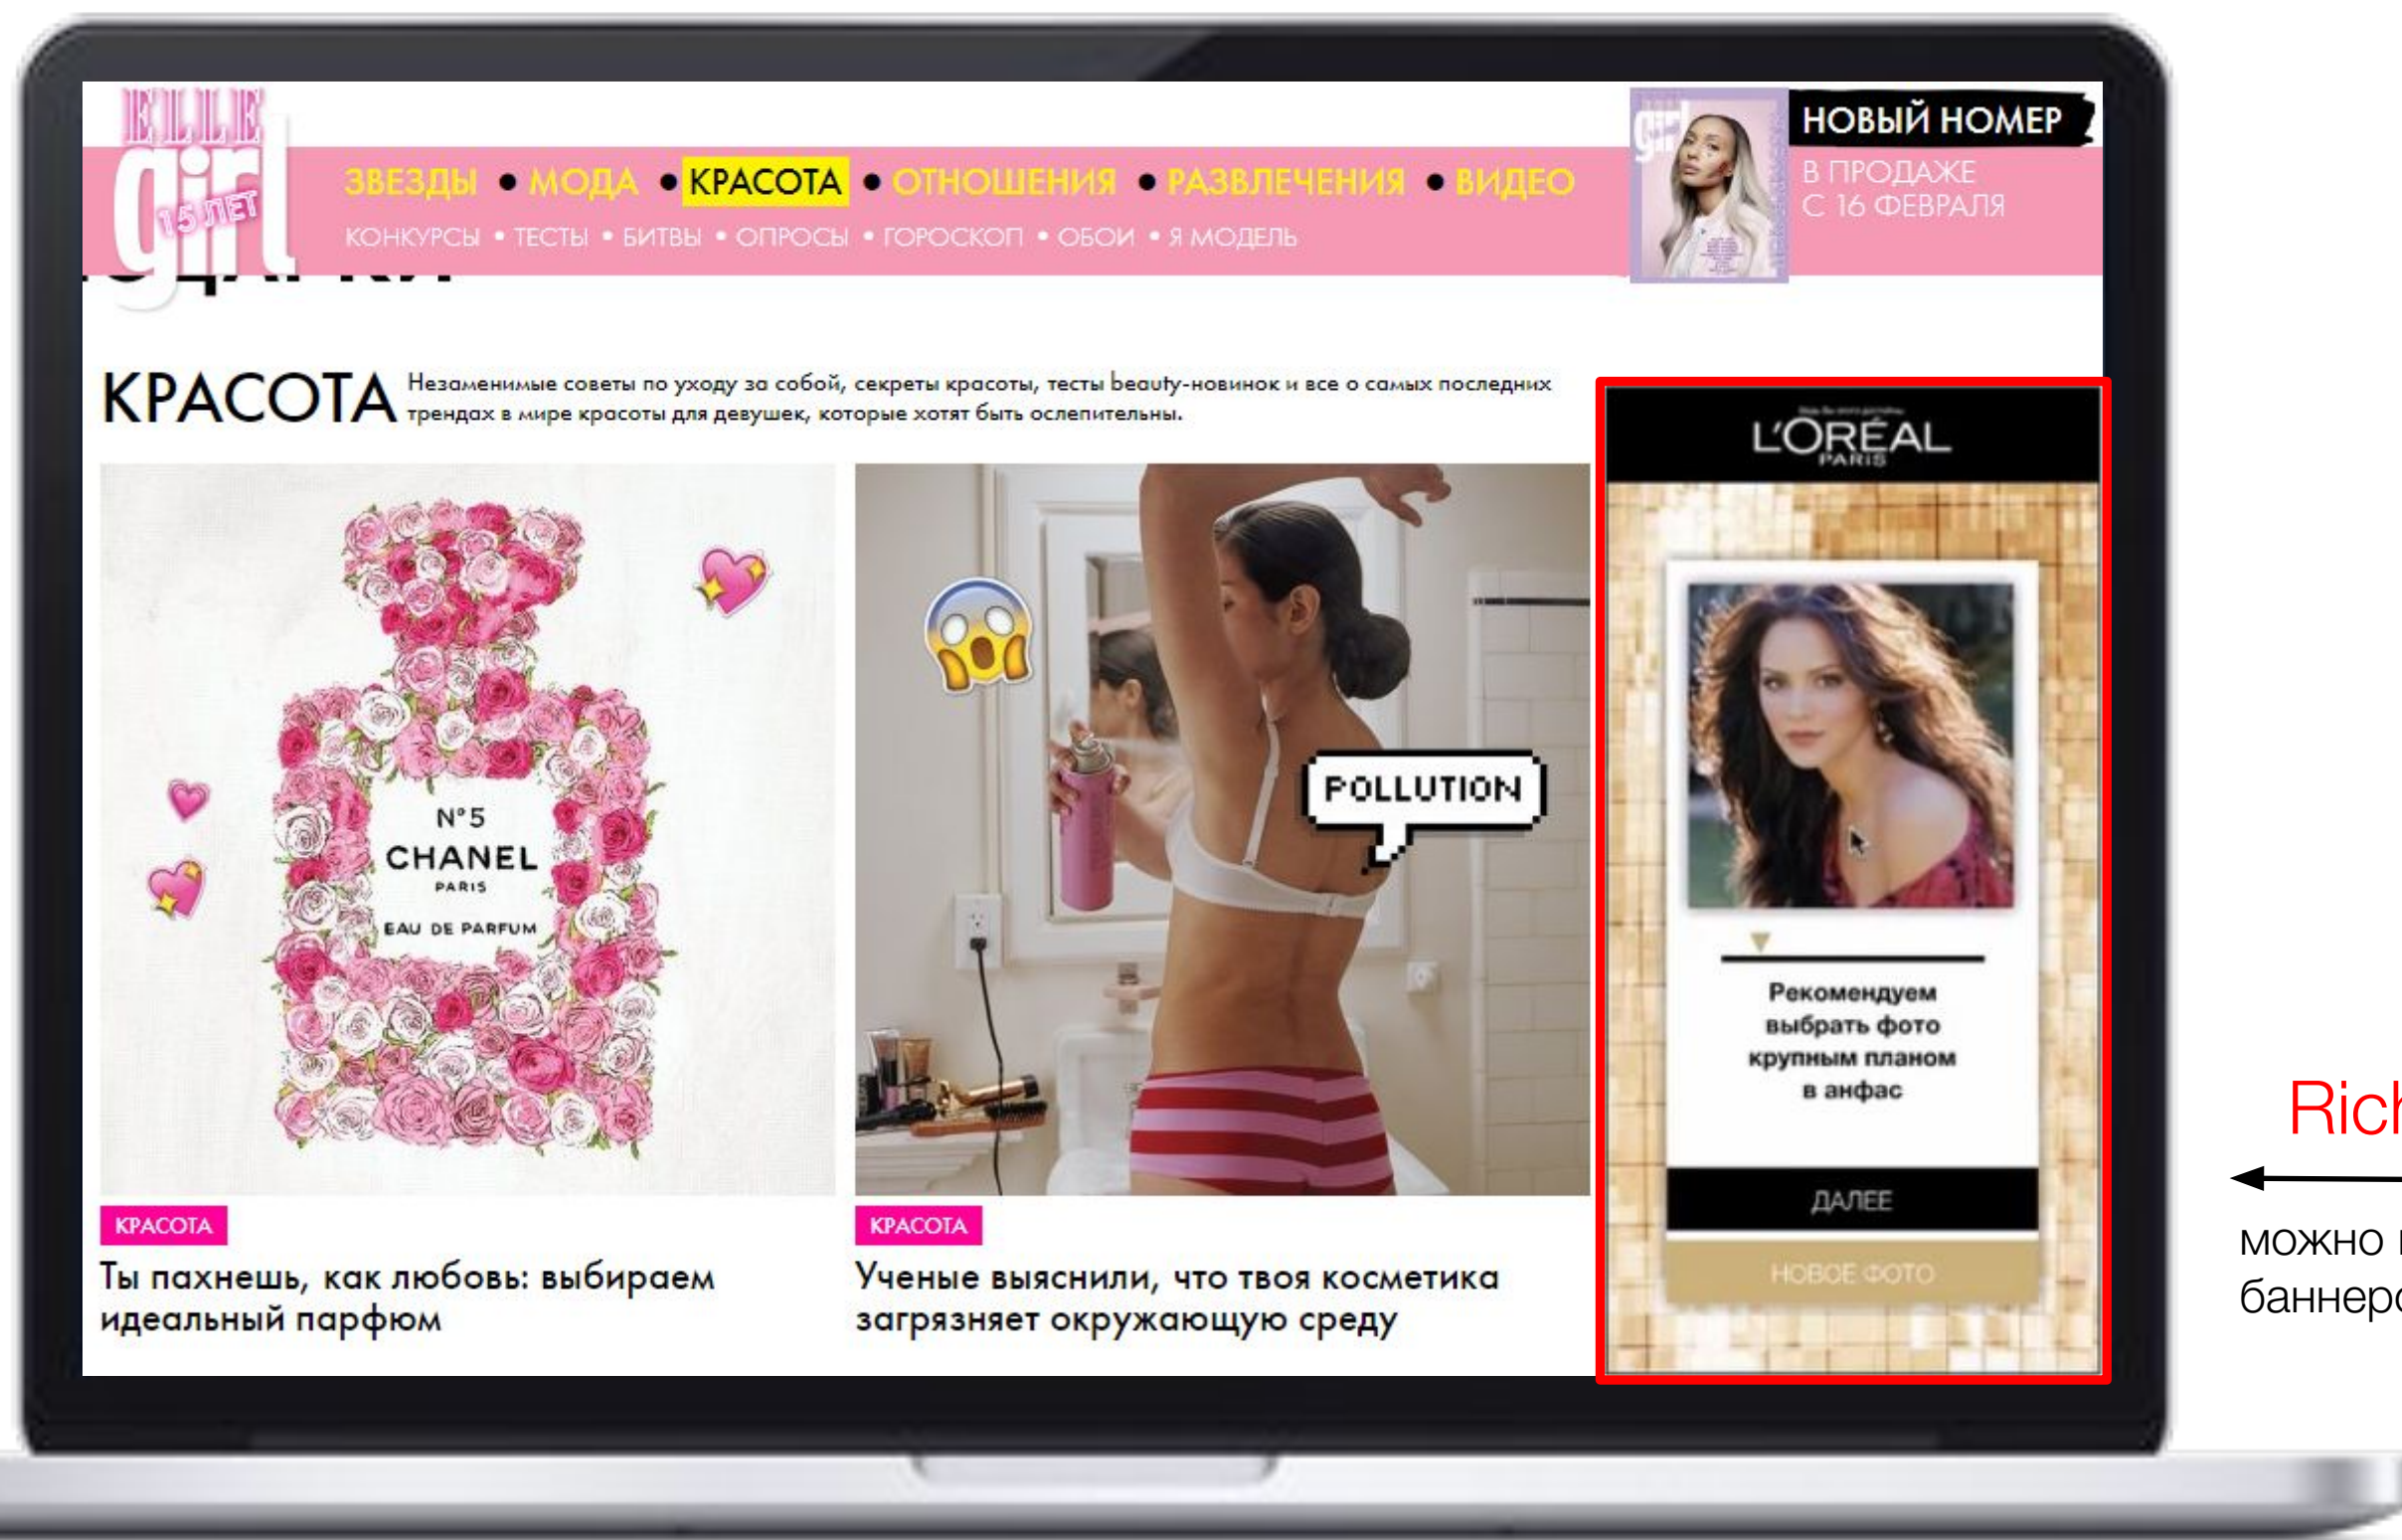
ELLE girl 15 ЛЕТ

ЗВЕЗДЫ • МОДА • КРАСОТА • ОТНОШЕНИЯ • РАЗВЛЕЧЕНИЯ • ВИДЕО

КОНКУРСЫ • ТЕСТЫ • БИТВЫ • ОПРОСЫ • ГОРОСКОП • ОБОИ • Я МОДЕЛЬ

НОВЫЙ НОМЕР
В ПРОДАЖЕ С 16 ФЕВРАЛЯ

КРАСОТА Незаменимые советы по уходу за собой, секреты красоты, тесты beauty-новинок и все о самых последних трендах в мире красоты для девушек, которые хотят быть ослепительны.

N°5
CHANEL
PARIS
EAU DE PARFUM

POLLUTION

L'ORÉAL PARIS

Рекомендуем выбрать фото крупным планом в анфас

ДАЛЕЕ

НОВОЕ ФОТО

КРАСОТА
Ты пахнешь, как любовь: выбираем идеальный парфюм

КРАСОТА
Ученые выяснили, что твоя косметика загрязняет окружающую среду

Rich

можно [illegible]
баннеро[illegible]